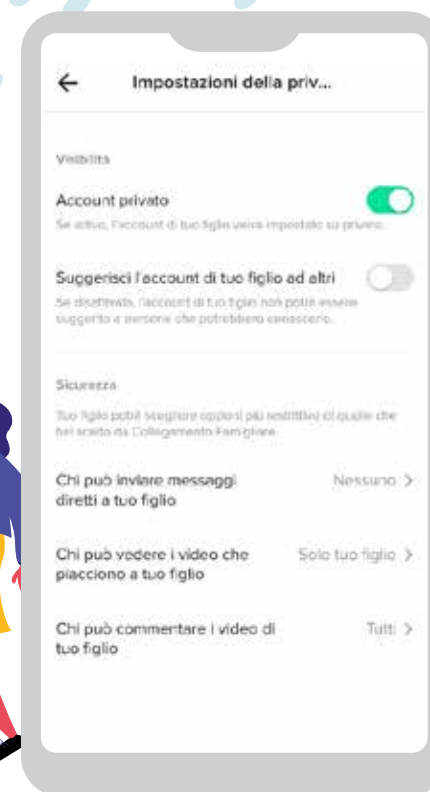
Impostazioni della priv...

Visibilità

Account privato

Se attivo, l'account di tuo figlio verrà impostato su privato.

Suggerisci l'account di tuo figlio ad altri

Se disattivato, l'account di tuo figlio non potrà essere suggerito a persone che potrebbero conoscerlo.

Sicurezza

Tuo figlio potrà scegliere opzioni più restrittive di quelle che hai scelto da Collegamento Famigliare.

Chi può inviare messaggi diretti a tuo figlio

Nessuno >

Chi può vedere i video che piacciono a tuo figlio

Solo tuo figlio >

Chi può commentare i video di tuo figlio

Tutti >